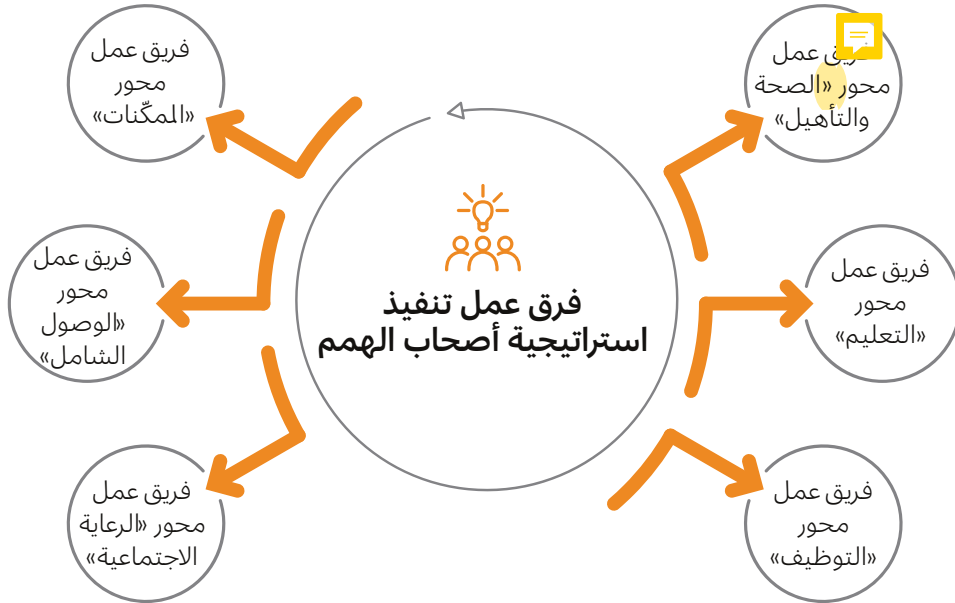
فرق عمل تنفيذ
استراتيجية أصحاب الهمم

فريق عمل
محور «الصحة
والتأهيل»

فريق عمل
محور
«التعليم»

فريق عمل
محور
«التوظيف»

فريق عمل
محور
«الممكّنات»

فريق عمل
محور
«الوصول
الشامل»

فريق عمل
محور «الرعاية
الاجتماعية»